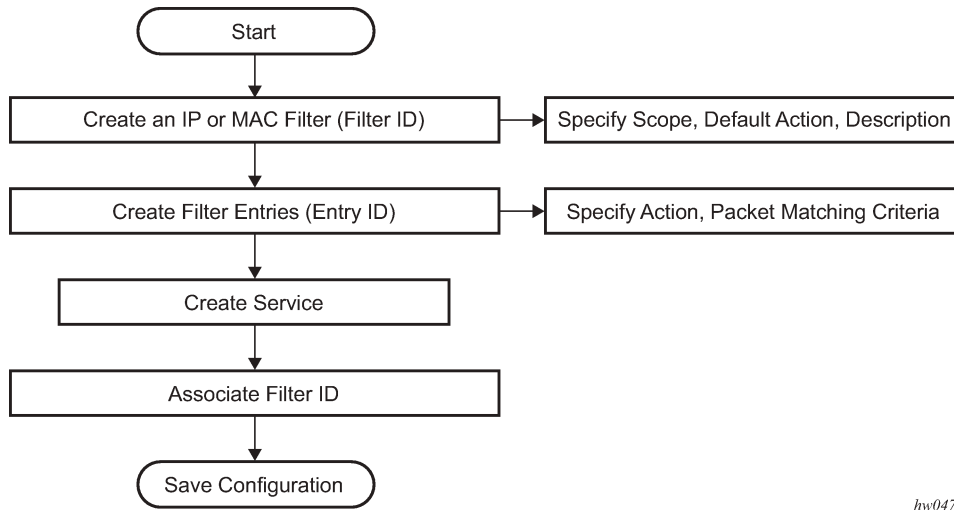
Start

Create an IP or MAC Filter (Filter ID)

Specify Scope, Default Action, Description

Create Filter Entries (Entry ID)

Specify Action, Packet Matching Criteria

Create Service

Associate Filter ID

Save Configuration

hw047